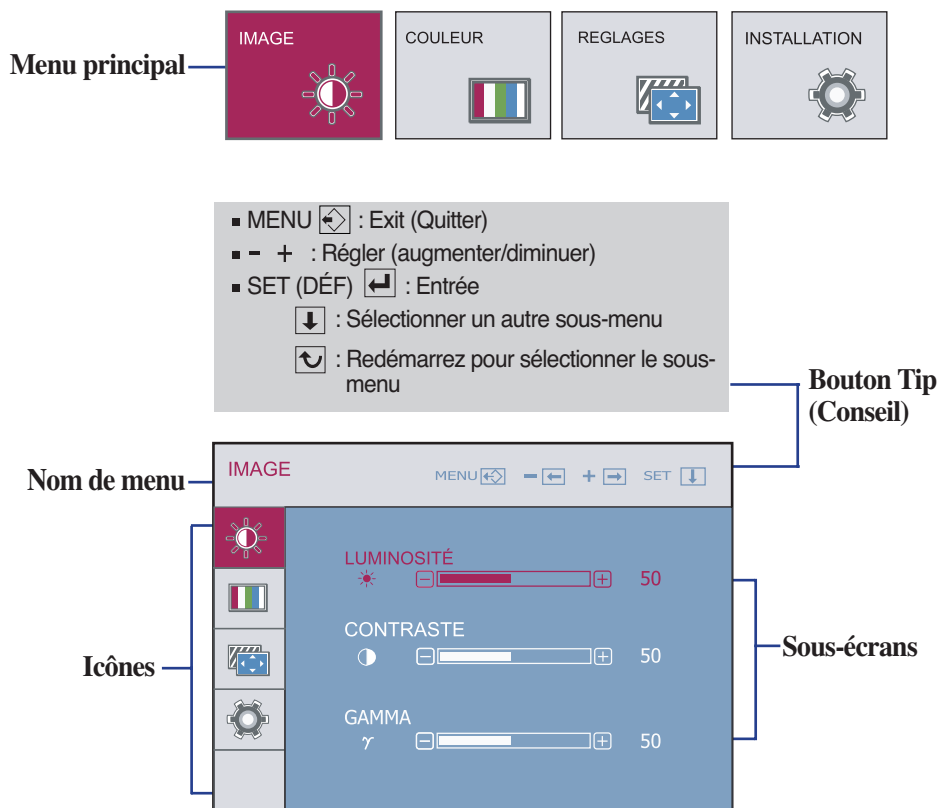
Menu principal

IMAGE

COULEUR

REGLAGES

INSTALLATION

■ MENU : Exit (Quitter)
■ − + : Régler (augmenter/diminuer)
■ SET (DÉF) : Entrée
: Sélectionner un autre sous-menu
: Redémarrez pour sélectionner le sous-menu

Bouton Tip (Conseil)

Nom de menu

IMAGE

MENU − + SET

LUMINOSITÉ 50

CONTRASTE 50

GAMMA
$\gamma$ 50

Icônes

Sous-écrans